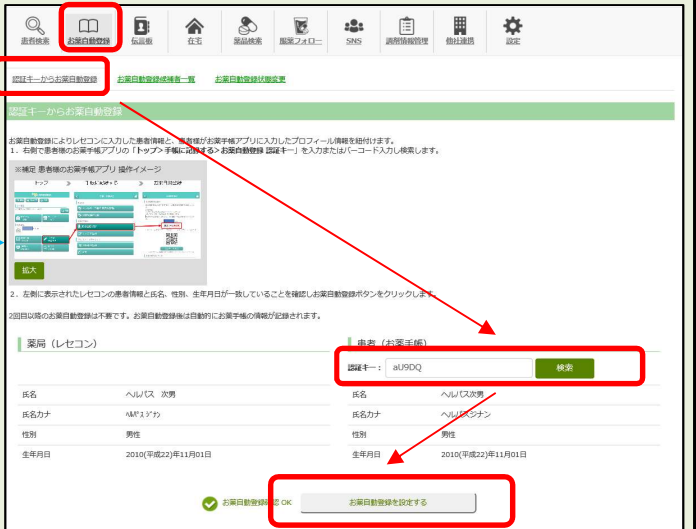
患者検索 お薬自動登録 伝言板 在宅 薬品検索 服薬フォロー SNS 調剤情報管理 他社連携 設定

認証キーからお薬自動登録 お薬自動登録候補者一覧 お薬自動登録状態変更

認証キーからお薬自動登録

お薬自動登録によりレセコンに入力した患者情報と、患者様がお薬手帳アプリに入力したプロフィール情報を紐付けます。
1、右側で患者様のお薬手帳アプリの「トップ＞手帳に記録する＞お薬自動登録 認証キー」を入力またはバーコード入力し検索します。

※補足 患者様のお薬手帳アプリ 操作イメージ

トップ

拡大

2、左側に表示されたレセコンの患者情報と氏名、性別、生年月日が一致していることを確認しお薬自動登録ボタンをクリックします。

2回目以降のお薬自動登録は不要です。お薬自動登録後は自動的にお薬手帳の情報が記録されます。

薬局（レセコン）

| 氏名 | ヘルパス 次男 |
|---|---|
| 氏名カナ | ﾍﾙﾊﾟｽ ｼﾞﾅﾝ |
| 性別 | 男性 |
| 生年月日 | 2010(平成22)年11月01日 |

患者（お薬手帳）

認証キー： aU9DQ 検索

| 氏名 | ヘルパス次男 |
|---|---|
| 氏名カナ | ヘルパスジナン |
| 性別 | 男性 |
| 生年月日 | 2010(平成22)年11月01日 |

お薬自動登録確認 OK お薬自動登録を設定する